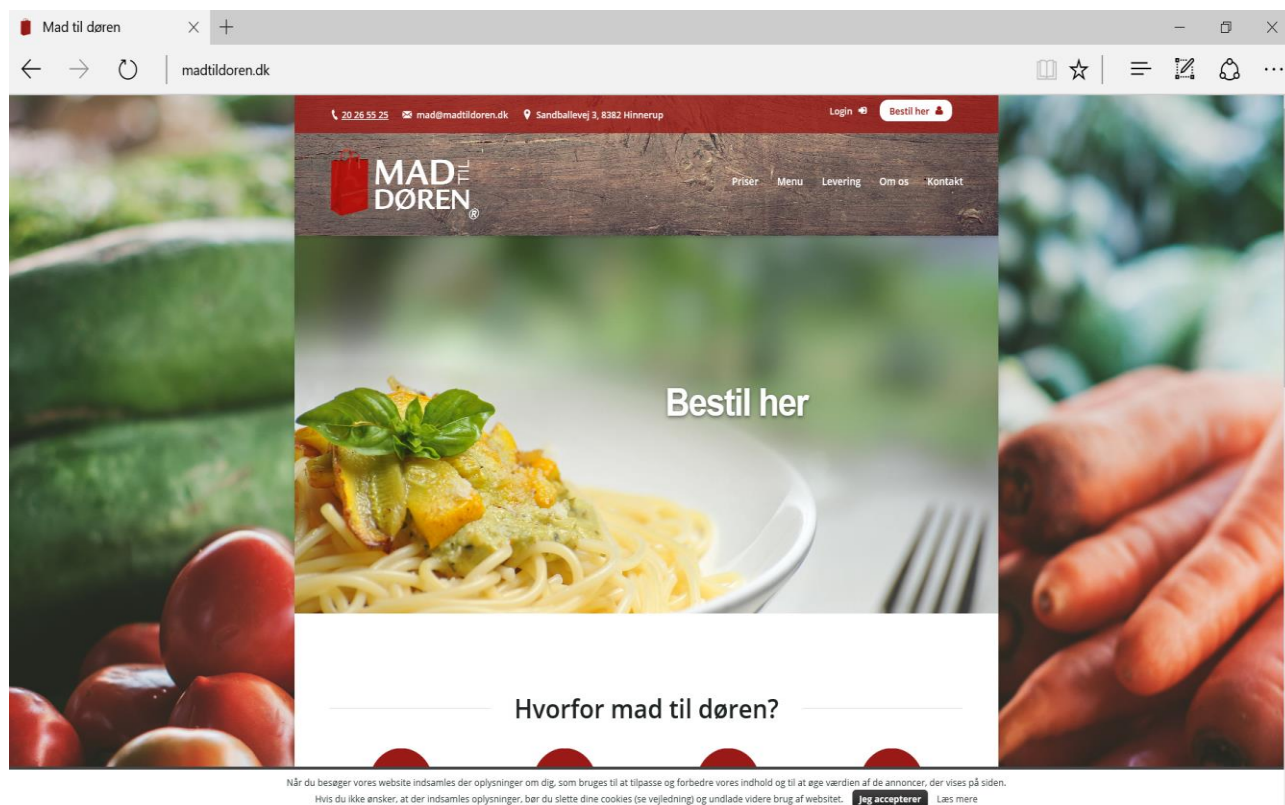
Mad til døren

madtildoren.dk

20 26 55 25 mad@madtildoren.dk Sandballevej 3, 8382 Hinnerup

Login Bestil her

MAD TIL DØREN®

Priser Menu Levering Om os Kontakt

Bestil her

Hvorfor mad til døren?

Når du besøger vores website indsamles der oplysninger om dig, som bruges til at tilpasse og forbedre vores indhold og til at øge værdien af de annoncer, der vises på siden. Hvis du ikke ønsker, at der indsamles oplysninger, bør du slette dine cookies (se vejledning) og undlade videre brug af websitet. Jeg accepterer Læs mere